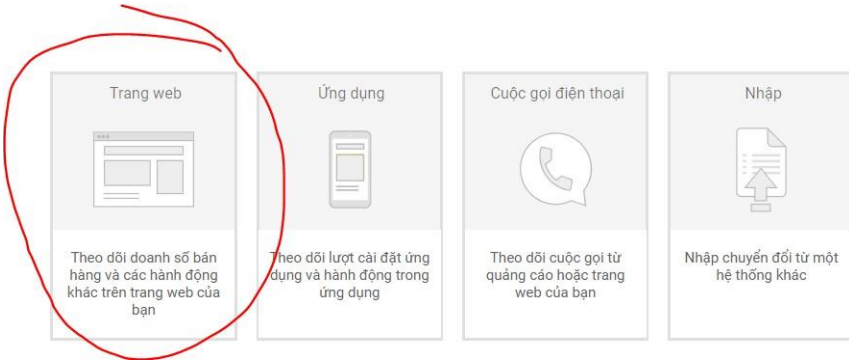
Trang web

Theo dõi doanh số bán hàng và các hành động khác trên trang web của bạn

Ứng dụng

Theo dõi lượt cài đặt ứng dụng và hành động trong ứng dụng

Cuộc gọi điện thoại

Theo dõi cuộc gọi từ quảng cáo hoặc trang web của bạn

Nhập

Nhập chuyển đổi từ một hệ thống khác